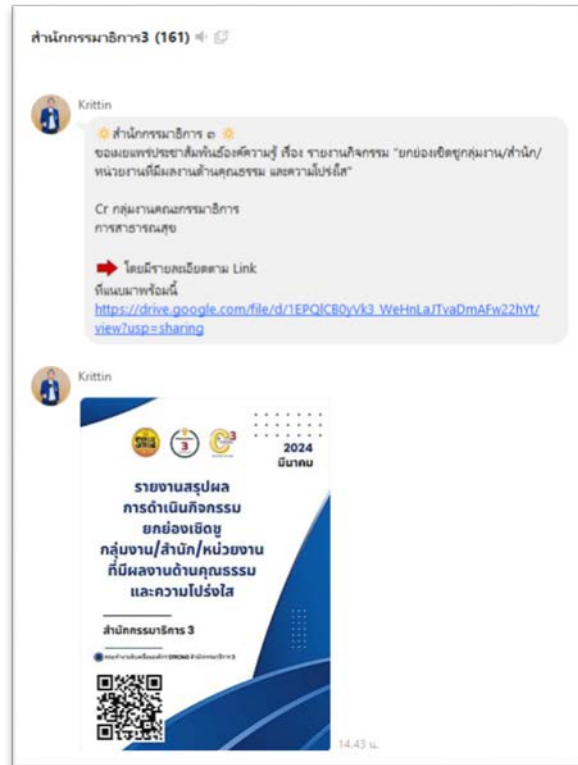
สำนักกรรมาธิการ3 (161)

Krittin

สำนักกรรมาธิการ ๓
ขอเผยแพร่ประชาสัมพันธ์องค์ความรู้ เรื่อง รายงานกิจกรรม "ยกย่องเชิดชูกลุ่มงาน/สำนัก/หน่วยงานที่มีผลงานด้านคุณธรรม และความโปร่งใส"

Cr กลุ่มงานคณะกรรมาธิการ การสาธารณสุข

โดยมีรายละเอียดตาม Link ที่แนบมาพร้อมนี้
https://drive.google.com/file/d/1EPQlCB0yVk3_WeHnLaJTvaDmAFw22hYt/view?usp=sharing

Krittin

2024
มีนาคม

รายงานสรุปผล
การดำเนินกิจกรรม
ยกย่องเชิดชู
กลุ่มงาน/สำนัก/หน่วยงาน
ที่มีผลงานด้านคุณธรรม
และความโปร่งใส

สำนักกรรมาธิการ 3

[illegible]

14.43 น.